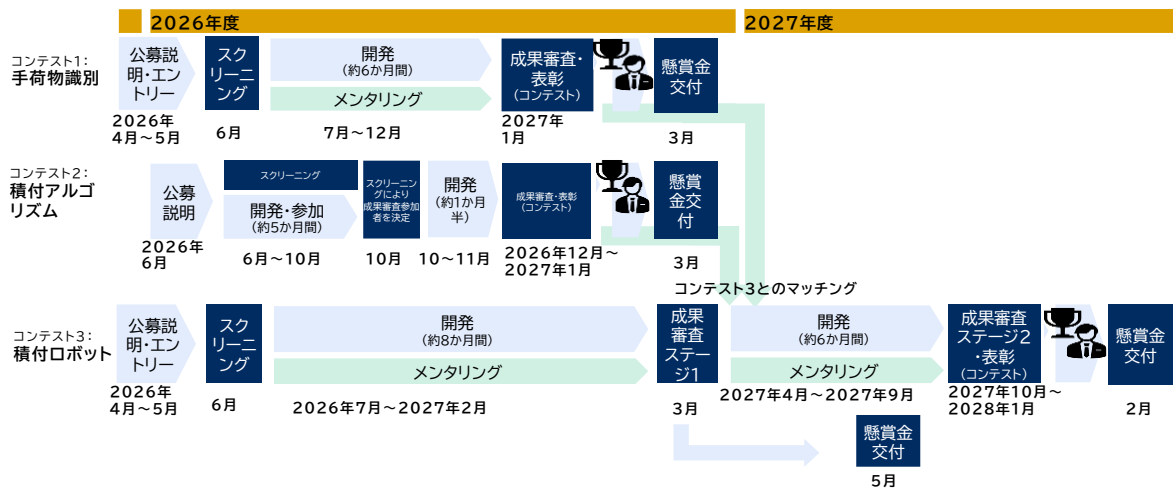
2026年度

2027年度

コンテスト1:
手荷物識別

公募説明・エントリー
2026年4月～5月

スクリーニング
6月

開発
(約6か月間)
メンタリング
7月～12月

成果審査・表彰
(コンテスト)
2027年1月

懸賞金交付
3月

コンテスト2:
積付アルゴリズム

公募説明
2026年6月

スクリーニング
開発・参加
(約5か月間)
6月～10月

スクリーニングにより成果審査参加者を決定
10月

開発
(約1か月半)
10～11月

成果審査・表彰
(コンテスト)
2026年12月～2027年1月

懸賞金交付
3月

コンテスト3とのマッチング

コンテスト3:
積付ロボット

公募説明・エントリー
2026年4月～5月

スクリーニング
6月

開発
(約8か月間)
メンタリング
2026年7月～2027年2月

成果審査ステージ1
3月

懸賞金交付
5月

開発
(約6か月間)
メンタリング
2027年4月～2027年9月

成果審査ステージ2・表彰
(コンテスト)
2027年10月～2028年1月

懸賞金交付
2月